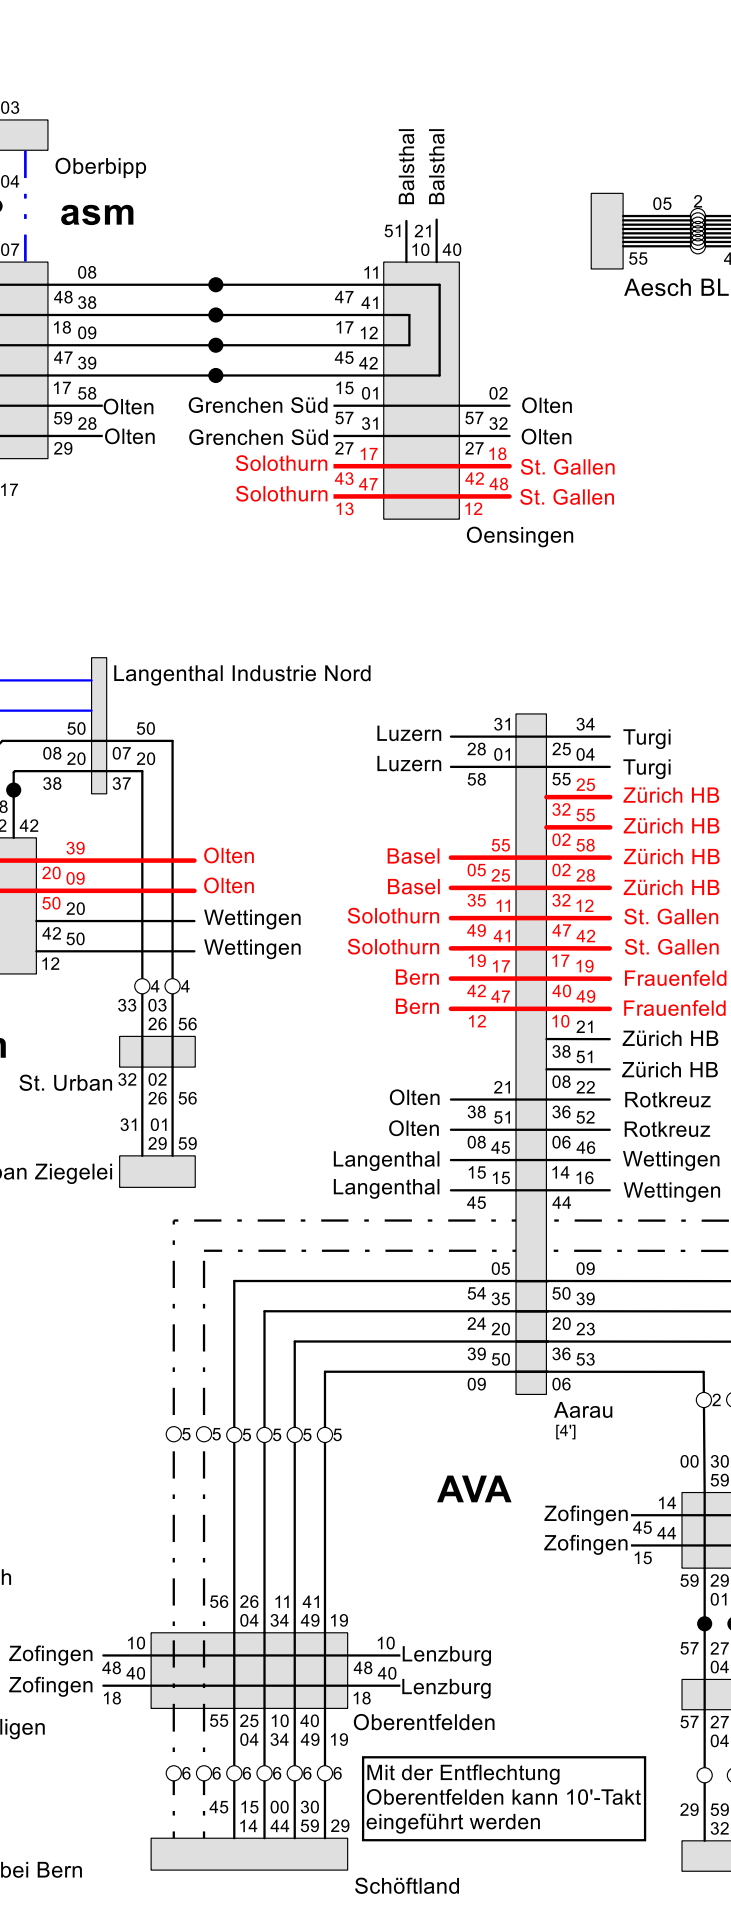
03
04
07
Oberbipp
asm
08
48 38
18 09
47 39
17 58 Olten
59 28 Olten
29
17
Balsthal
Balsthal
51 21
10 40
11
47 41
17 12
45 42
15 01
57 31
27 17
43 47
13
Grenchen Süd
Grenchen Süd
Solothurn
Solothurn
02
57 32
27 18
42 48
12
Olten
Olten
St. Gallen
St. Gallen
Oensingen
05
2
55
4
Aesch BL

Langenthal Industrie Nord
50
08 20
38
8
2 42
50
07 20
37
39
20 09
50 20
42 50
12
Olten
Olten
Wettingen
Wettingen
4 4
33 03
26 56
St. Urban 32 02
26 56
31 01
29 59
ban Ziegelei
n

Luzern
Luzern
31
28 01
58
34
25 04
55 25
32 55
02 58
02 28
32 12
47 42
17 19
40 49
10 21
38 51
08 22
36 52
06 46
14 16
44
Turgi
Turgi
Zürich HB
Zürich HB
Zürich HB
Zürich HB
St. Gallen
St. Gallen
Frauenfeld
Frauenfeld
Zürich HB
Zürich HB
Rotkreuz
Rotkreuz
Wettingen
Wettingen
Basel
Basel
Solothurn
Solothurn
Bern
Bern
55
05 25
35 11
49 41
19 17
42 47
12
Olten
Olten
Langenthal
Langenthal
21
38 51
08 45
15 15
45
05
54 35
24 20
39 50
09
09
50 39
20 23
36 53
06
Aarau
[4']
5 5 5 5 5 5
2
AVA
00 30
59
Zofingen
Zofingen
14
45 44
15
59 29
01
57 27
04
57 27
04
29 59
32
h
56 26 11 41
04 34 49 19
Zofingen
Zofingen
10
48 40
18
10
48 40
18
Lenzburg
Lenzburg
Oberentfelden
ligen
55 25 10 40
04 34 49 19
6 6 6 6 6 6
45 15 00 30
14 44 59 29
Mit der Entflechtung Oberentfelden kann 10'-Takt eingeführt werden
bei Bern
Schöftland